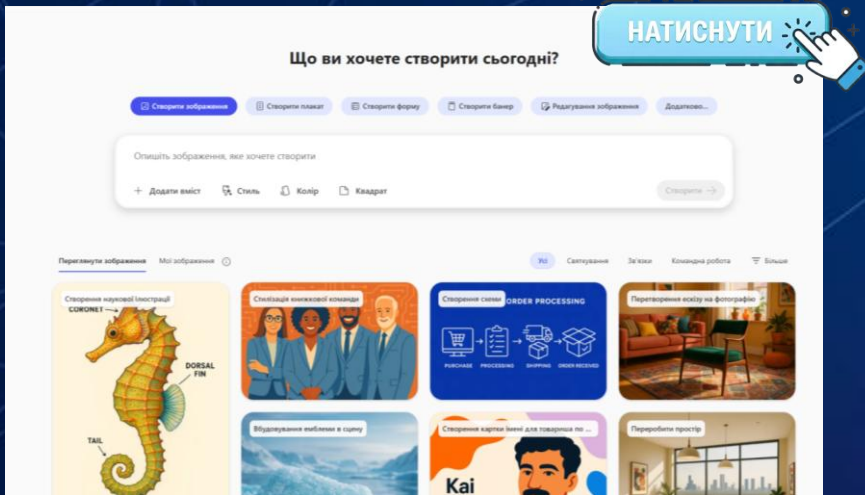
НАТИСНУТИ

Що ви хочете створити сьогодні?

Створити зображення | Створити плакат | Створити форму | Створити банер | Редагування зображення | Додатково...

Опишіть зображення, яке хочете створити

+ Додати вміст | Стиль | Колір | Квадрат | Створити →

Переглянути зображення | Мої зображення

Усі | Святкування | Зв'язки | Командна робота | Більше

Створення наукової ілюстрації
CORONET
DORSAL FIN
TAIL

Стилізація книжкової команди

Створення схеми
ORDER PROCESSING
PURCHASE | PROCESSING | SHIPPING | ORDER RECEIVED

Перетворення ескізу на фотографію

Вбудовування емблеми в сцену

Створення картки імені для товарища по ...
Kai

Переробити простір